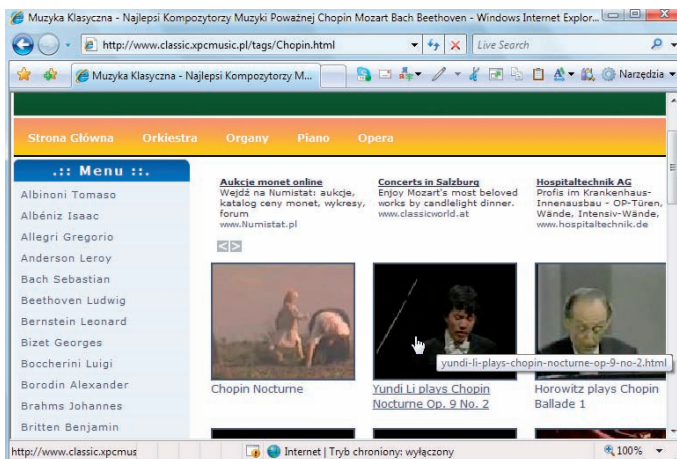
Muzyka Klasyczna - Najlepsi Kompozytorzy Muzyki Poważnej Chopin Mozart Bach Beethoven - Windows Internet Explor...

http://www.classic.xpcmusic.pl/tags/Chopin.html

Live Search

Muzyka Klasyczna - Najlepsi Kompozytorzy M...

Narzędzia

Strona Główna Orkiestra Organy Piano Opera

.:: Menu ::.

Albinoni Tomaso
Albéniz Isaac
Allegri Gregorio
Anderson Leroy
Bach Sebastian
Beethoven Ludwig
Bernstein Leonard
Bizet Georges
Boccherini Luigi
Borodin Alexander
Brahms Johannes
Britten Benjamin

Aukcje monet online
Wejdź na Numistat: aukcje, katalog ceny monet, wykresy, forum
www.Numistat.pl

Concerts in Salzburg
Enjoy Mozart's most beloved works by candlelight dinner.
www.classicworld.at

Hospitaltechnik AG
Profis im Krankenhaus-Innenausbau - OP-Türen, Wände, Intensiv-Wände,
www.hospitaltechnik.de

yundi-li-plays-chopin-nocturne-op-9-no-2.html

Chopin Nocturne

Yundi Li plays Chopin Nocturne Op. 9 No. 2

Horowitz plays Chopin Ballade 1

http://www.classic.xpcmus

Internet | Tryb chroniony: wyłączony

100%